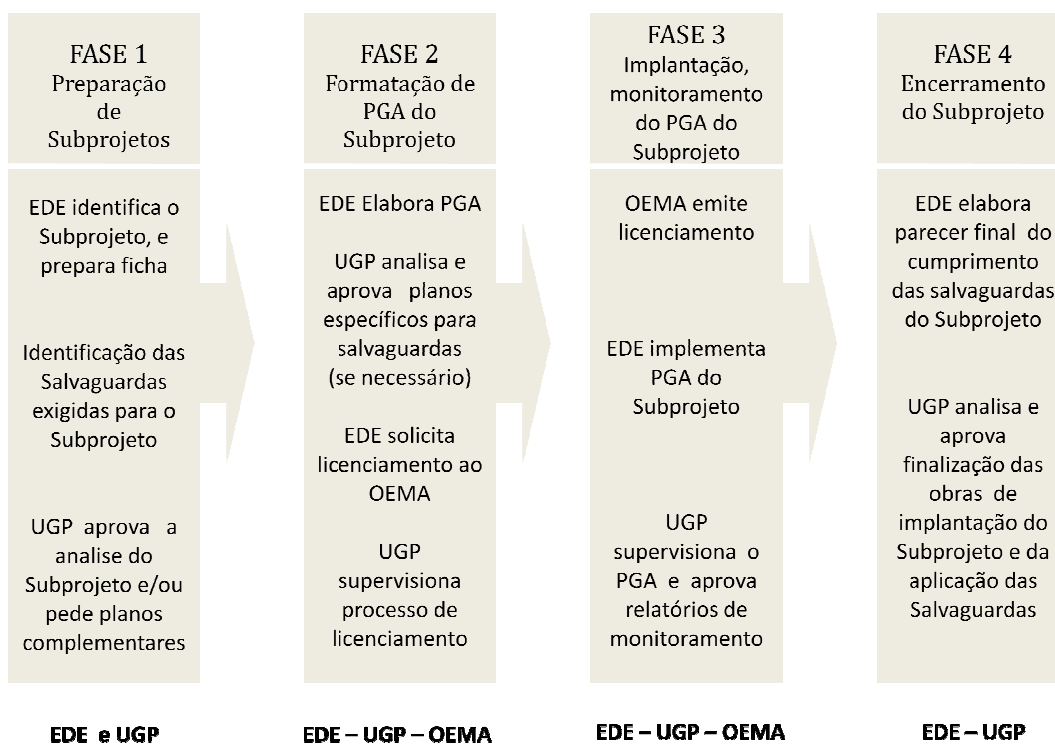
FASE 1
Preparação de Subprojetos

EDE identifica o Subprojeto, e prepara ficha

Identificação das Salvaguardas exigidas para o Subprojeto

UGP aprova a analise do Subprojeto e/ou pede planos complementares

EDE e UGP

FASE 2
Formatação de PGA do Subprojeto

EDE Elabora PGA

UGP analisa e aprova planos específicos para salvaguardas (se necessário)

EDE solicita licenciamento ao OEMA

UGP supervisiona processo de licenciamento

EDE – UGP – OEMA

FASE 3
Implantação, monitoramento do PGA do Subprojeto

OEMA emite licenciamento

EDE implementa PGA do Subprojeto

UGP supervisiona o PGA e aprova relatórios de monitoramento

EDE – UGP – OEMA

FASE 4
Encerramento do Subprojeto

EDE elabora parecer final do cumprimento das salvaguardas do Subprojeto

UGP analisa e aprova finalização das obras de implantação do Subprojeto e da aplicação das Salvaguardas

EDE – UGP